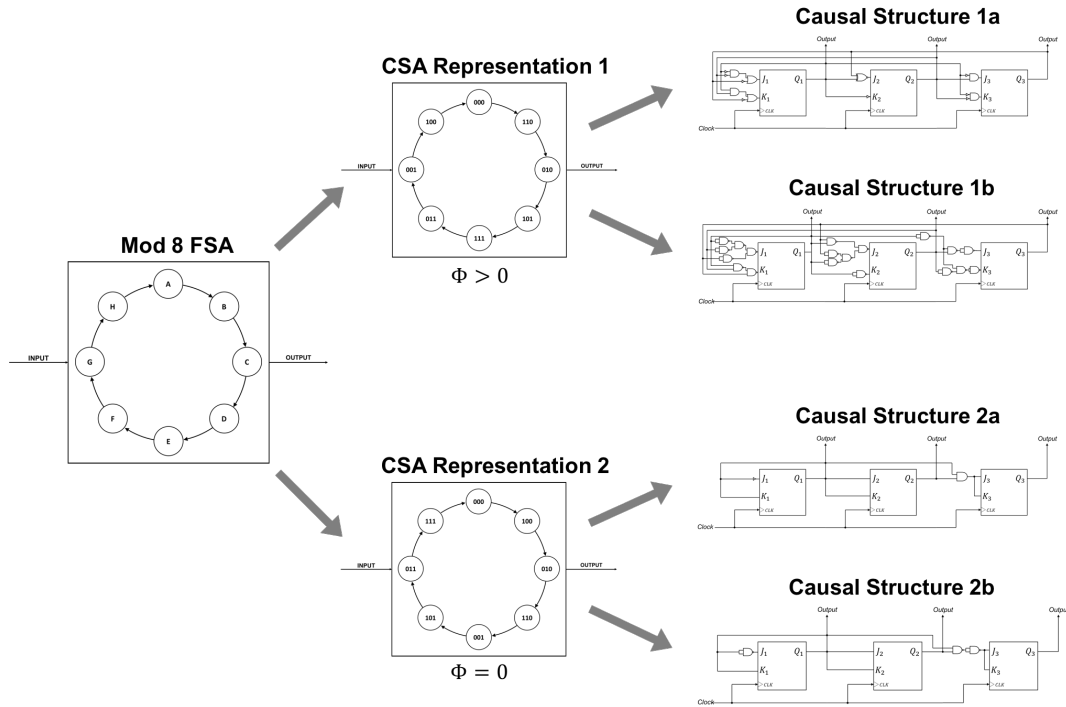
Mod 8 FSA

INPUT

A
B
C
D
E
F
G
H

OUTPUT

CSA Representation 1

INPUT

000
110
010
101
111
011
001
100

OUTPUT

$\Phi > 0$

CSA Representation 2

INPUT

000
100
010
110
001
101
011
111

OUTPUT

$\Phi = 0$

Causal Structure 1a

Output
Output
Output
$J_1$ $Q_1$
$K_1$
> CLK
$J_2$ $Q_2$
$K_2$
> CLK
$J_3$ $Q_3$
$K_3$
> CLK
Clock

Causal Structure 1b

Output
Output
Output
$J_1$ $Q_1$
$K_1$
> CLK
$J_2$ $Q_2$
$K_2$
> CLK
$J_3$ $Q_3$
$K_3$
> CLK
Clock

Causal Structure 2a

Output
Output
Output
$J_1$ $Q_1$
$K_1$
> CLK
$J_2$ $Q_2$
$K_2$
> CLK
$J_3$ $Q_3$
$K_3$
> CLK
Clock

Causal Structure 2b

Output
Output
Outpu
$J_1$ $Q_1$
$K_1$
> CLK
$J_2$ $Q_2$
$K_2$
> CLK
$J_3$ $Q_3$
$K_3$
> CLK
Clock